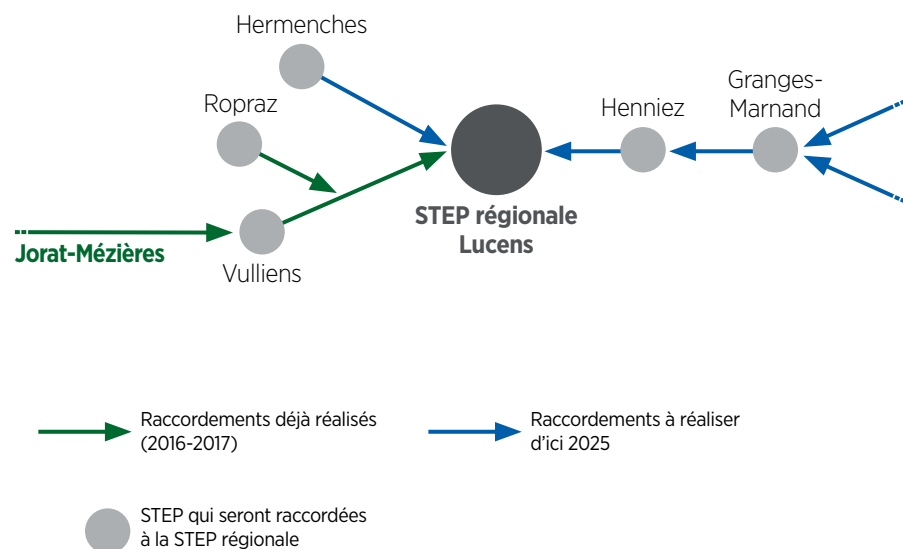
Hermenches

Ropraz

Jorat-Mézières

Vulliens

STEP régionale Lucens

Henniez

Granges-Marnand

Raccordements déjà réalisés (2016-2017)

Raccordements à réaliser d'ici 2025

STEP qui seront raccordées à la STEP régionale